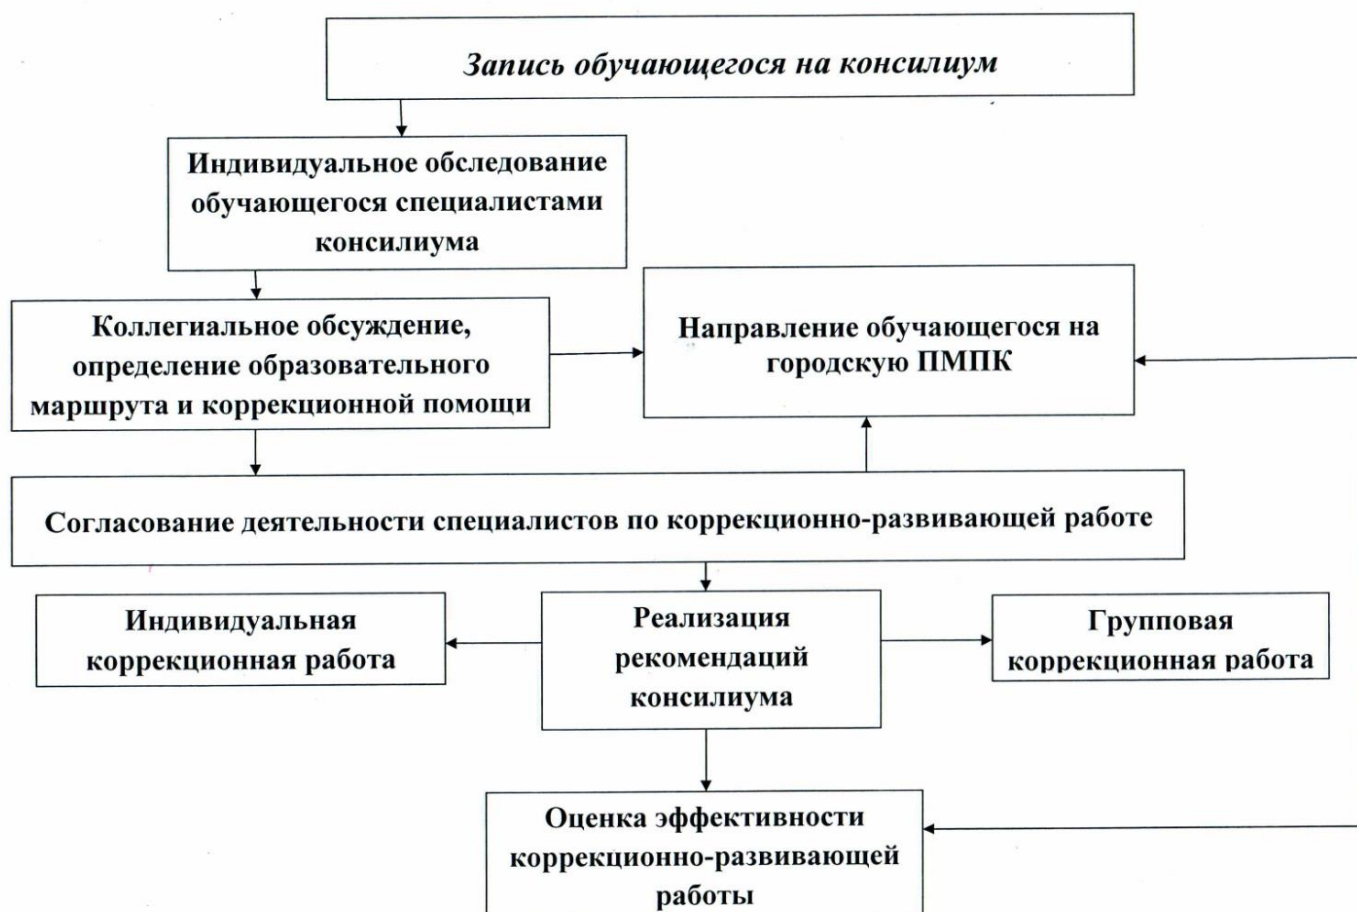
Запись обучающегося на консилиум

Индивидуальное обследование обучающегося специалистами консилиума

Коллегиальное обсуждение, определение образовательного маршрута и коррекционной помощи

Направление обучающегося на городскую ПМПК

Согласование деятельности специалистов по коррекционно-развивающей работе

Индивидуальная коррекционная работа

Реализация рекомендаций консилиума

Групповая коррекционная работа

Оценка эффективности коррекционно-развивающей работы